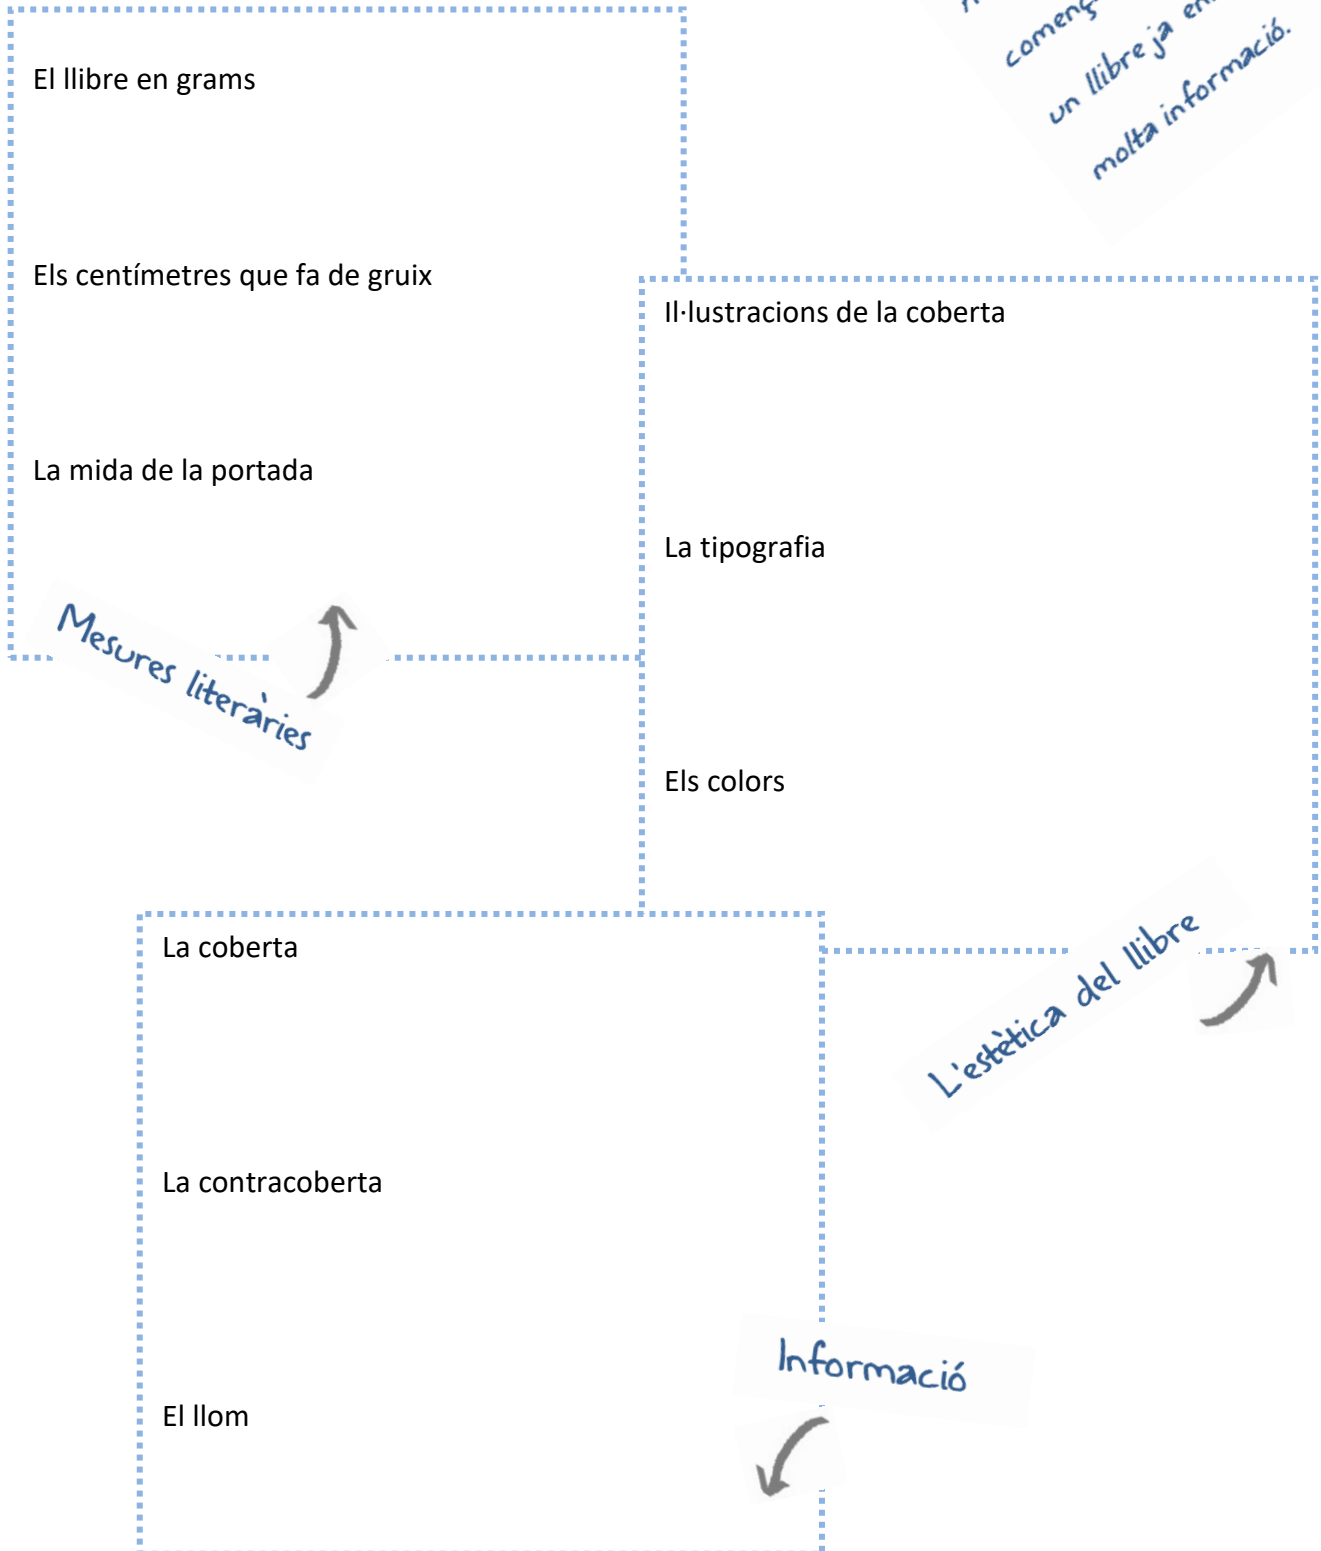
El llibre en grams

Els centímetres que fa de gruix

La mida de la portada

Mesures literàries

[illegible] començ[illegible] un llibre ja en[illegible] molta informació.

Il·lustracions de la coberta

La tipografia

Els colors

L'estètica del llibre

La coberta

La contracoberta

El llom

Informació